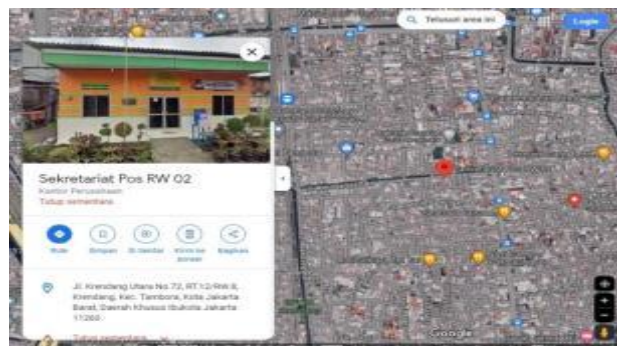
Telusuri area ini

Login

Sekretariat Pos RW 02

Kantor Perusahaan

Tutup sementara

Rute

Simpan

Di sekitar

Kirim ke ponsel

Bagikan

Jl. Krendang Utara No.72, RT.12/RW.8, Krendang, Kec. Tambora, Kota Jakarta Barat, Daerah Khusus Ibukota Jakarta 11260

Tutup sementara

Google